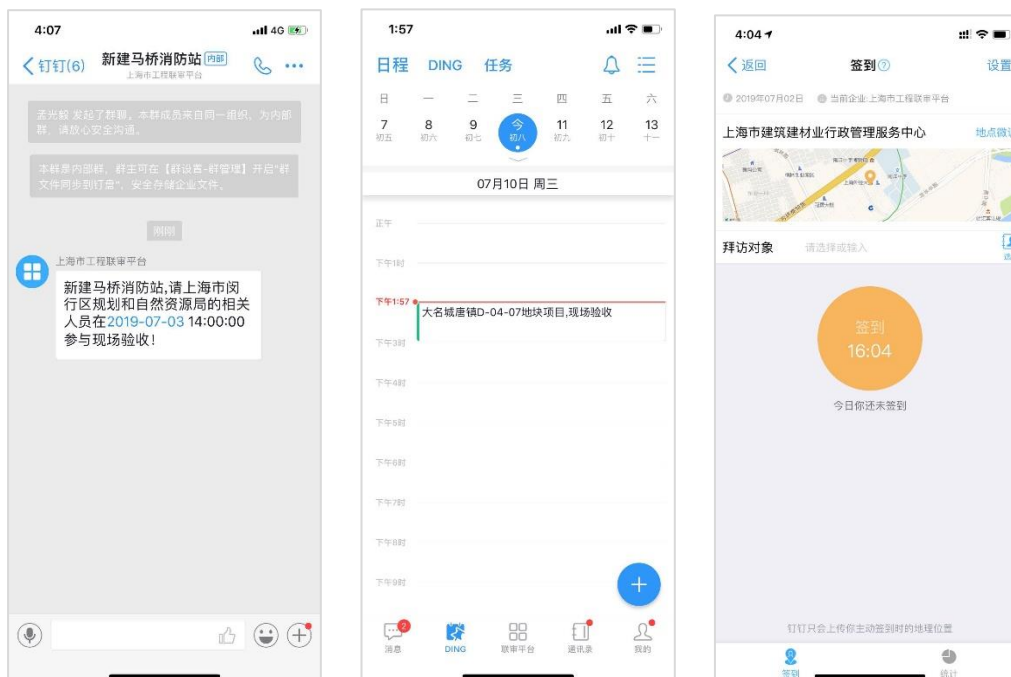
4:07

4G

钉钉(6) 新建马桥消防站 内部

上海市工程联审平台

孟光毅 发起了群聊。本群成员来自同一组织，为内部群，请放心安全沟通。

本群是内部群，群主可在【群设置-群管理】开启"群文件同步到钉盘"，安全存储企业文件。

刚刚

上海市工程联审平台

新建马桥消防站,请上海市闵行区规划和自然资源局的相关人员在2019-07-03 14:00:00参与现场验收!

1:57

日程 DING 任务

| 日 | 一 | 二 | 三 | 四 | 五 | 六 |
|---|---|---|---|---|---|---|
| 7 初五 | 8 初六 | 9 初七 | 今 初八 | 11 初九 | 12 初十 | 13 十一 |

07月10日 周三

正午

下午1时

下午1:57

大名城唐镇D-04-07地块项目,现场验收

下午3时

下午4时

下午5时

下午6时

下午7时

下午8时

下午9时

2

消息 DING 联审平台 通讯录 我的

4:04

返回 签到 设置

2019年07月02日 当前企业:上海市工程联审平台

上海市建筑建材业行政管理服务中心 地点微调

拜访对象 请选择或输入

签到
16:04

今日你还未签到

钉钉只会上传你主动签到时的地理位置

签到 统计